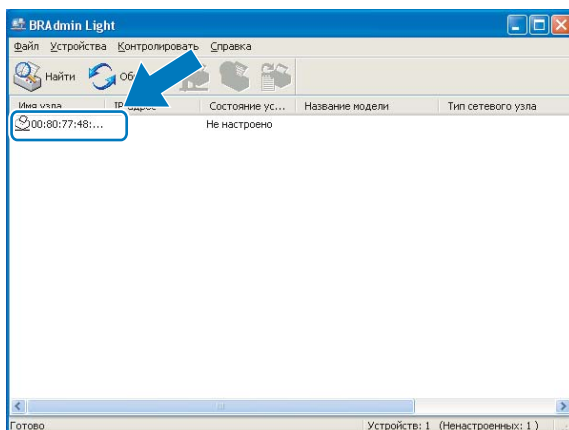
BRAdmin Light

Файл Устройства Контролировать Справка

Найти Об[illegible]

| Имя узла | IP-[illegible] | Состояние ус... | Название модели | Тип сетевого узла |
|---|---|---|---|---|
| 00:80:77:48:... | | Не настроено | | |

Готово

Устройств: 1 (Ненастроенных: 1)